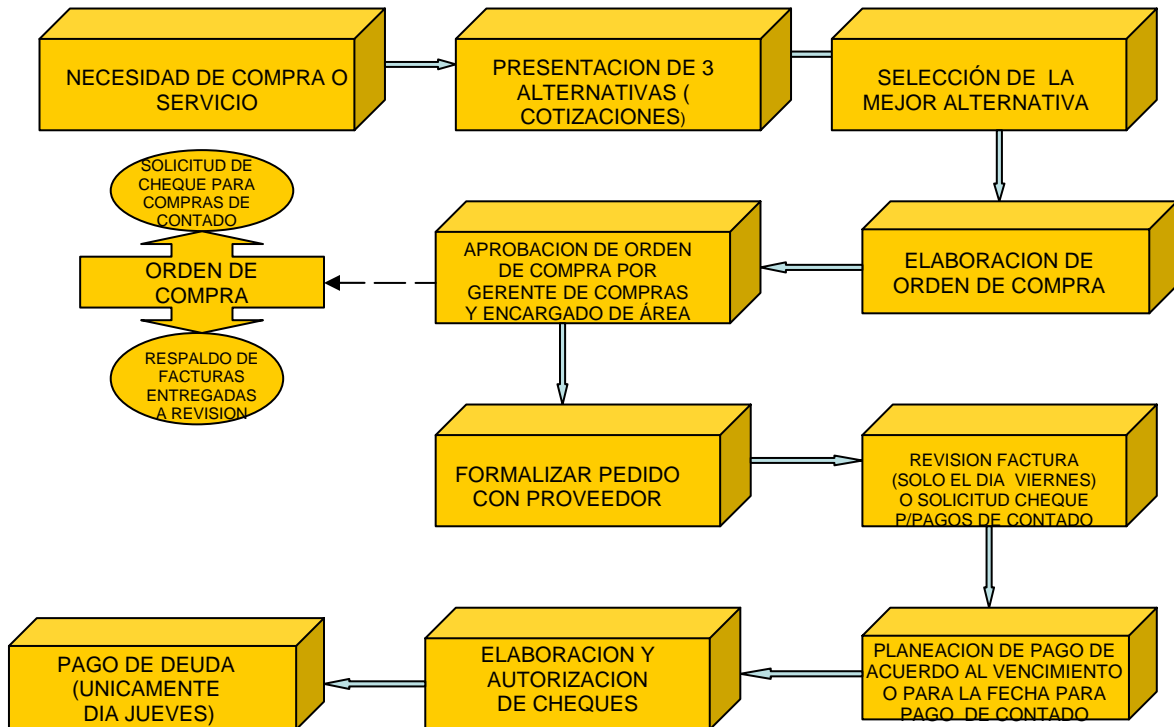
NECESIDAD DE COMPRA O SERVICIO

PRESENTACION DE 3 ALTERNATIVAS ( COTIZACIONES)

SELECCIÓN DE LA MEJOR ALTERNATIVA

ELABORACION DE ORDEN DE COMPRA

APROBACION DE ORDEN DE COMPRA POR GERENTE DE COMPRAS Y ENCARGADO DE ÁREA

SOLICITUD DE CHEQUE PARA COMPRAS DE CONTADO

ORDEN DE COMPRA

RESPALDO DE FACTURAS ENTREGADAS A REVISION

FORMALIZAR PEDIDO CON PROVEEDOR

REVISION FACTURA (SOLO EL DIA VIERNES) O SOLICITUD CHEQUE P/PAGOS DE CONTADO

PLANEACION DE PAGO DE ACUERDO AL VENCIMIENTO O PARA LA FECHA PARA PAGO DE CONTADO

ELABORACION Y AUTORIZACION DE CHEQUES

PAGO DE DEUDA (UNICAMENTE DIA JUEVES)